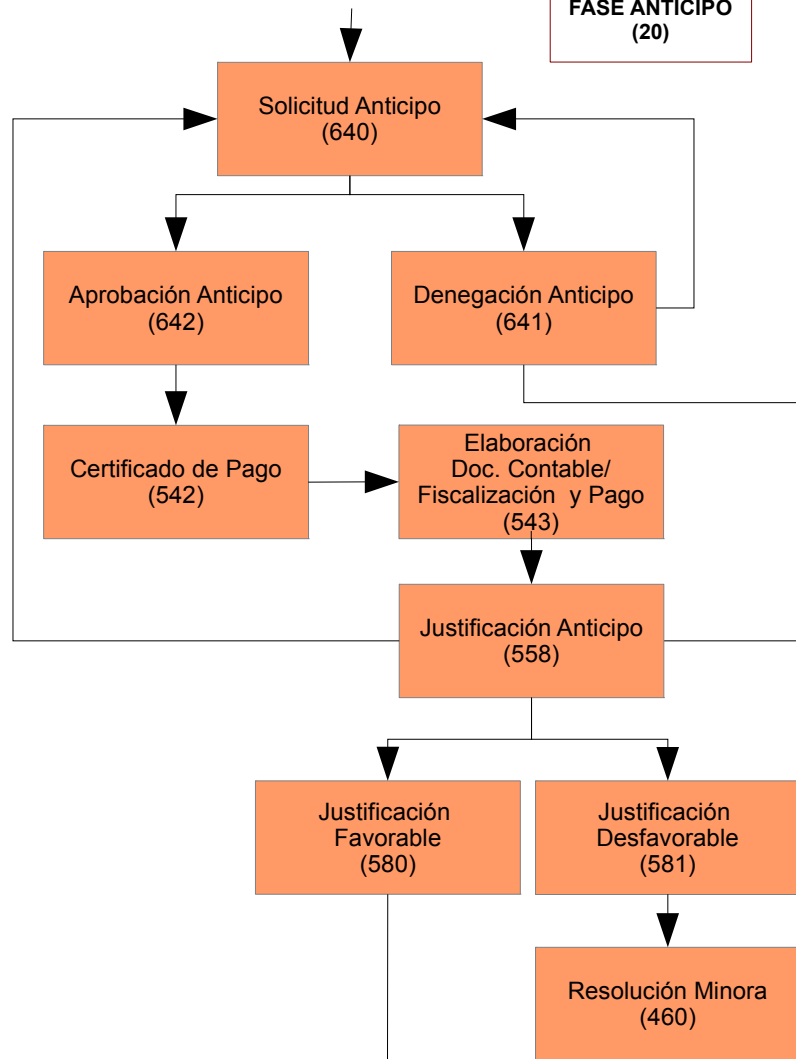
FASE ANTICIPO
(20)

Solicitud Anticipo
(640)

Aprobación Anticipo
(642)

Denegación Anticipo
(641)

Certificado de Pago
(542)

Elaboración
Doc. Contable/
Fiscalización y Pago
(543)

Justificación Anticipo
(558)

Justificación
Favorable
(580)

Justificación
Desfavorable
(581)

Resolución Minora
(460)